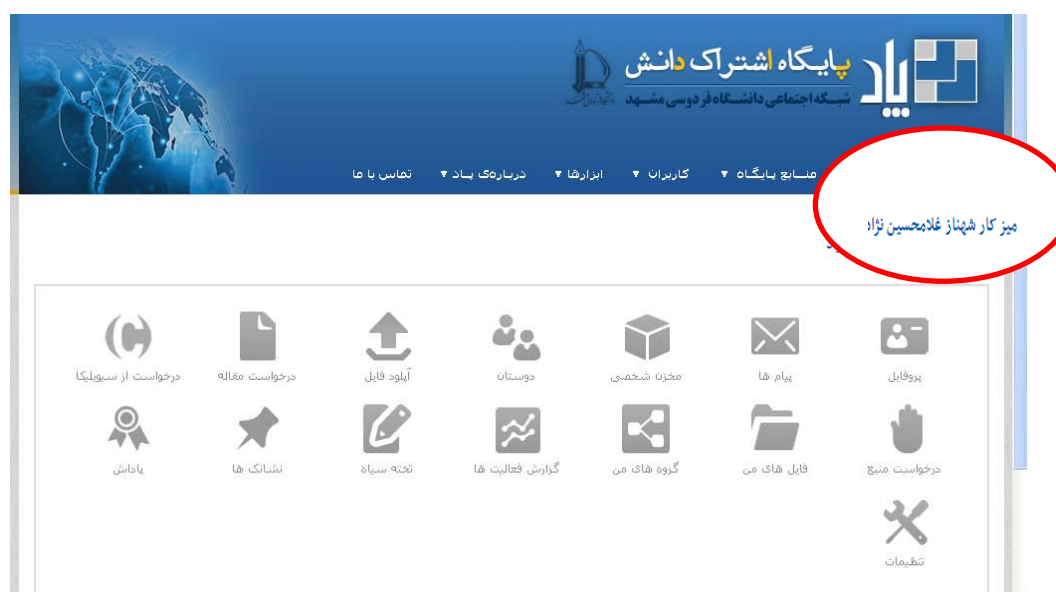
یاد پایگاه اشتراک دانش
شبکه اجتماعی دانشگاه فردوسی مشهد

منابع پایگاه ▾ کاربران ▾ ابزارها ▾ درباره‌ی یاد ▾ تماس با ما

میز کار شهناز غلامحسین نژاد

پروفایل
پیام ها
مخزن شخصی
دوستان
آپلود فایل
درخواست مقاله
درخواست از سیویلیکا

درخواست منبع
فایل های من
گروه های من
گزارش فعالیت ها
تخته سیاه
نشانک ها
پاداش

تنظیمات